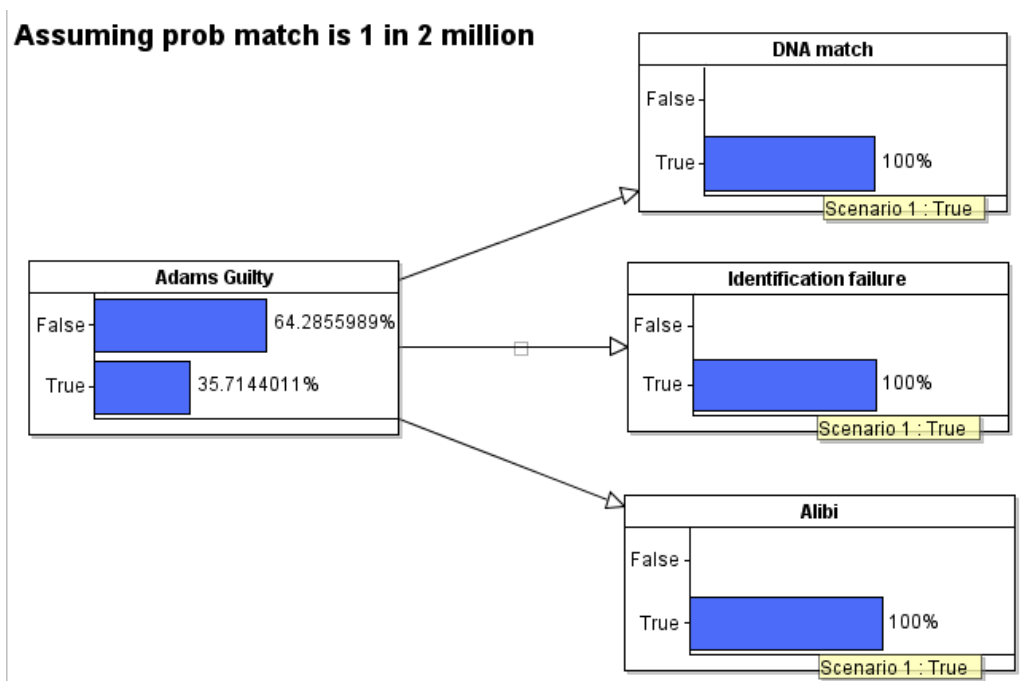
Assuming prob match is 1 in 2 million

DNA match
False
True 100%
Scenario 1 : True

Adams Guilty
False 64.2855989%
True 35.7144011%

Identification failure
False
True 100%
Scenario 1 : True

Alibi
False
True 100%
Scenario 1 : True